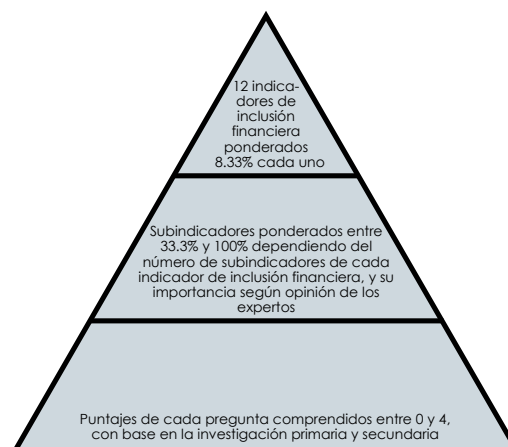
12 indicadores de inclusión financiera ponderados 8.33% cada uno

Subindicadores ponderados entre 33.3% y 100% dependiendo del número de subindicadores de cada indicador de inclusión financiera, y su importancia según opinión de los expertos

Puntajes de cada pregunta comprendidos entre 0 y 4, con base en la investigación primaria y secundaria